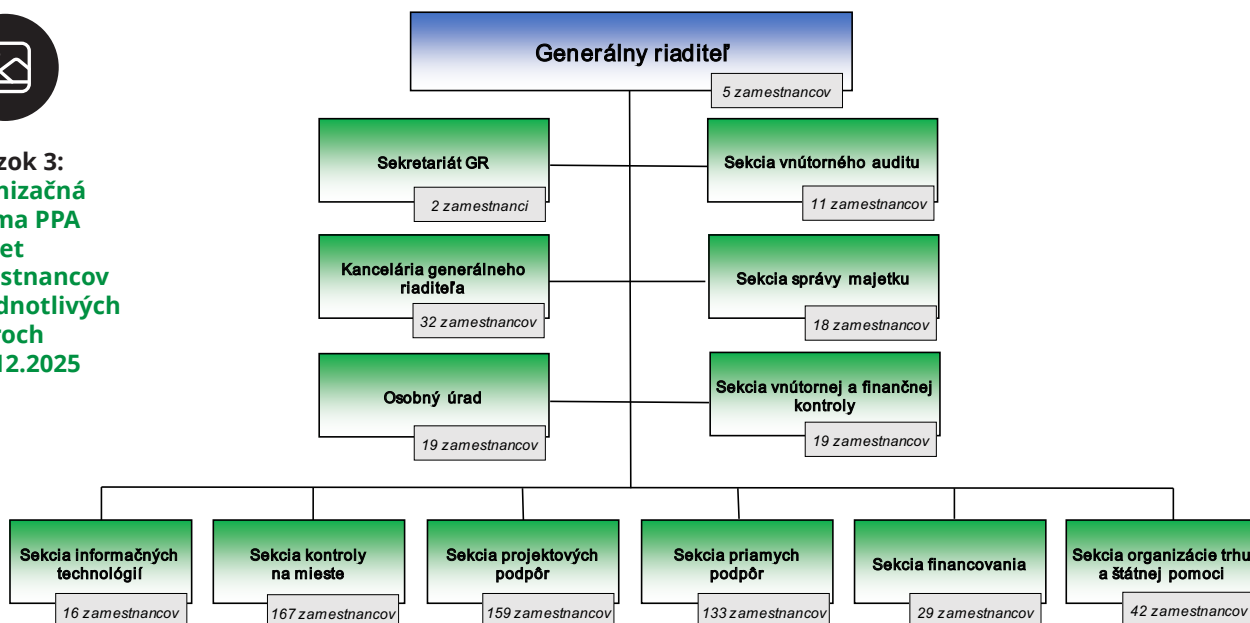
zok 3:
nizačná
ma PPA
et
stnancov
dnotlivých
roch
12.2025

Generálny riaditeľ
5 zamestnancov

Sekretariát GR
2 zamestnanci

Sekcia vnútorného auditu
11 zamestnancov

Kancelária generálneho riaditeľa
32 zamestnancov

Sekcia správy majetku
18 zamestnancov

Osobný úrad
19 zamestnancov

Sekcia vnútornej a finančnej kontroly
19 zamestnancov

Sekcia informačných technológií
16 zamestnancov

Sekcia kontroly na mieste
167 zamestnancov

Sekcia projektových podpôr
159 zamestnancov

Sekcia priamych podpôr
133 zamestnancov

Sekcia financovania
29 zamestnancov

Sekcia organizácie trhu a štátnej pomoci
42 zamestnancov